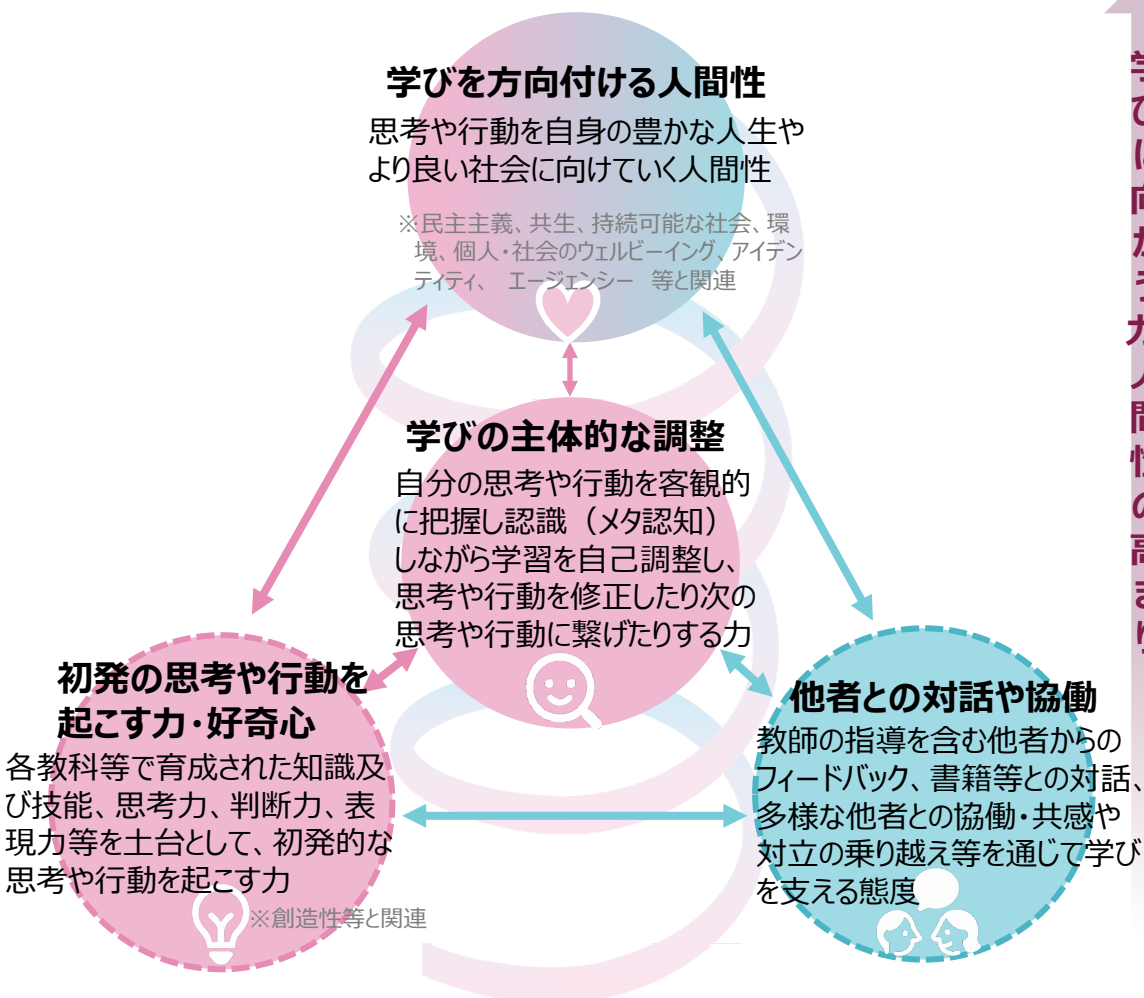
学びを方向付ける人間性

思考や行動を自身の豊かな人生やより良い社会に向けていく人間性

※民主主義、共生、持続可能な社会、環境、個人・社会のウェルビーイング、アイデンティティ、 エージェンシー 等と関連

学びの主体的な調整

自分の思考や行動を客観的に把握し認識（メタ認知）しながら学習を自己調整し、思考や行動を修正したり次の思考や行動に繋げたりする力

初発の思考や行動を起こす力・好奇心

各教科等で育成された知識及び技能、思考力、判断力、表現力等を土台として、初発的な思考や行動を起こす力

※創造性等と関連

他者との対話や協働

教師の指導を含む他者からのフィードバック、書籍等との対話、多様な他者との協働・共感や対立の乗り越え等を通じて学びを支える態度

学
で
に
向
か
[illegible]
力
人
間
性
の
高
ま
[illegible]